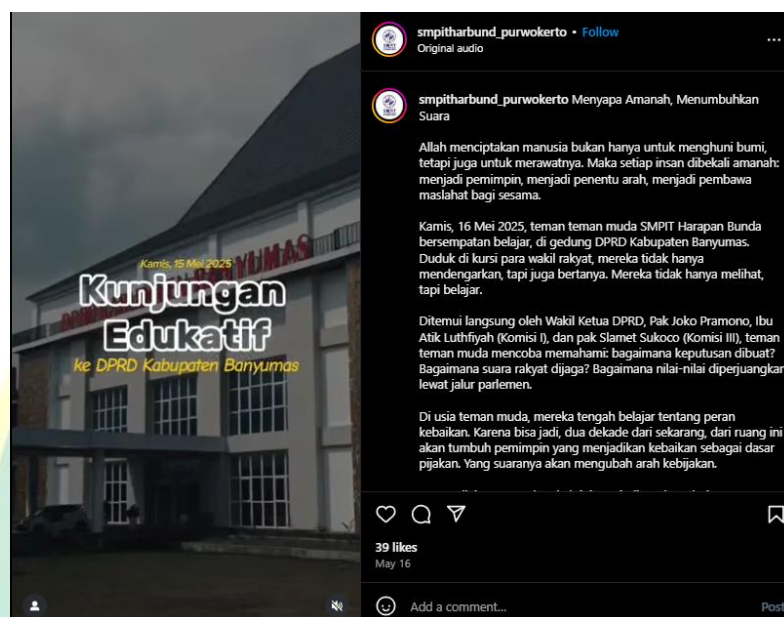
Kamis, 15 Mei 2025
Kunjungan Edukatif
ke DPRD Kabupaten Banyumas

BANYUMAS

smpitharbund_purwokerto • Follow
Original audio

smpitharbund_purwokerto Menyapa Amanah, Menumbuhkan Suara

Allah menciptakan manusia bukan hanya untuk menghuni bumi, tetapi juga untuk merawatnya. Maka setiap insan dibekali amanah: menjadi pemimpin, menjadi penentu arah, menjadi pembawa maslahat bagi sesama.

Kamis, 16 Mei 2025, teman teman muda SMPIT Harapan Bunda bersempatan belajar, di gedung DPRD Kabupaten Banyumas. Duduk di kursi para wakil rakyat, mereka tidak hanya mendengarkan, tapi juga bertanya. Mereka tidak hanya melihat, tapi belajar.

Ditemui langsung oleh Wakil Ketua DPRD, Pak Joko Pramono, Ibu Atik Luthfiyah (Komisi I), dan pak Slamet Sukoco (Komisi III), teman teman muda mencoba memahami: bagaimana keputusan dibuat? Bagaimana suara rakyat dijaga? Bagaimana nilai-nilai diperjuangkan lewat jalur parlemen.

Di usia teman muda, mereka tengah belajar tentang peran kebaikan. Karena bisa jadi, dua dekade dari sekarang, dari ruang ini akan tumbuh pemimpin yang menjadikan kebaikan sebagai dasar pijakan. Yang suaranya akan mengubah arah kebijakan.

39 likes
May 16

Add a comment...
Post